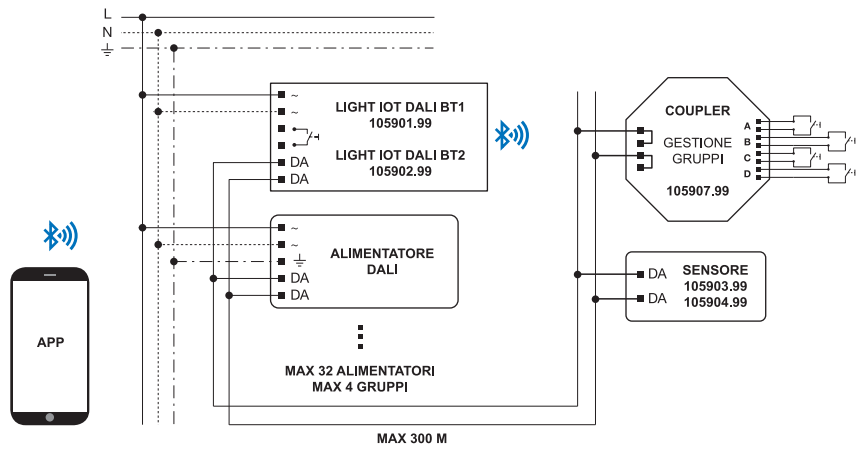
L
N
⏚

~
~
DA
DA
LIGHT IOT DALI BT1
105901.99
LIGHT IOT DALI BT2
105902.99

~
~
⏚
DA
DA
ALIMENTATORE
DALI

MAX 32 ALIMENTATORI
MAX 4 GRUPPI

COUPLER
GESTIONE
GRUPPI
105907.99
A
B
C
D

DA
DA
SENSORE
105903.99
105904.99

APP

MAX 300 M